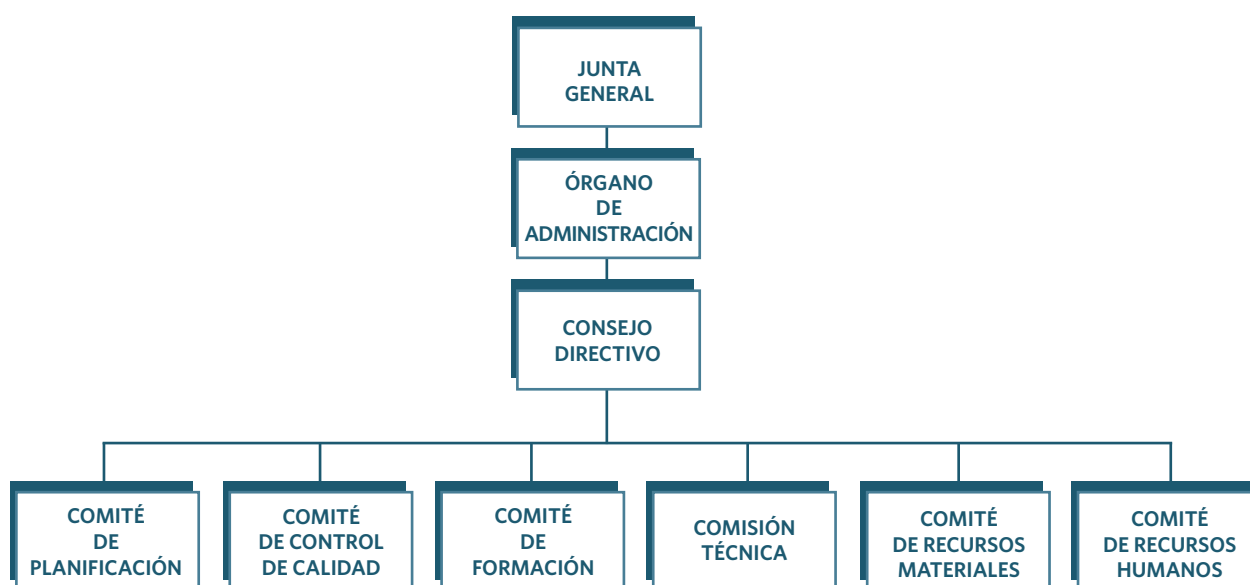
JUNTA GENERAL

ÓRGANO DE ADMINISTRACIÓN

CONSEJO DIRECTIVO

COMITÉ DE PLANIFICACIÓN

COMITÉ DE CONTROL DE CALIDAD

COMITÉ DE FORMACIÓN

COMISIÓN TÉCNICA

COMITÉ DE RECURSOS MATERIALES

COMITÉ DE RECURSOS HUMANOS